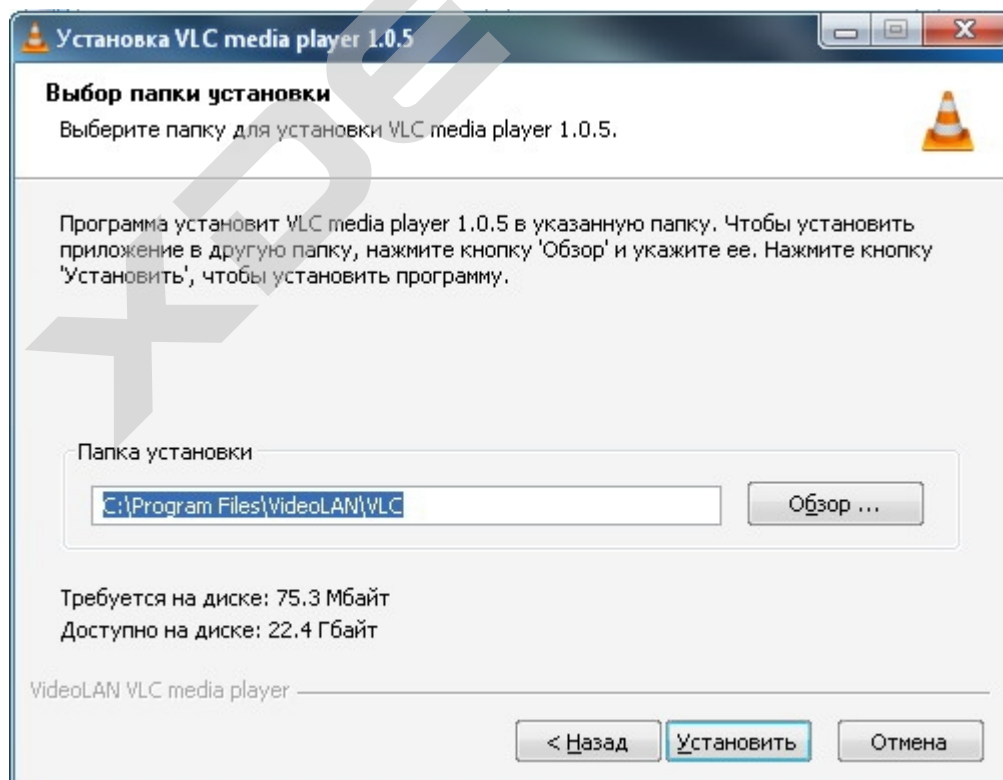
Установка VLC media player 1.0.5

Выбор папки установки

Выберите папку для установки VLC media player 1.0.5.

Программа установит VLC media player 1.0.5 в указанную папку. Чтобы установить приложение в другую папку, нажмите кнопку 'Обзор' и укажите ее. Нажмите кнопку 'Установить', чтобы установить программу.

Папка установки

C:\Program Files\VideoLAN\VLC

Обзор ...

Требуется на диске: 75.3 Мбайт
Доступно на диске: 22.4 Гбайт

VideoLAN VLC media player

< Назад

Установить

Отмена

xpe